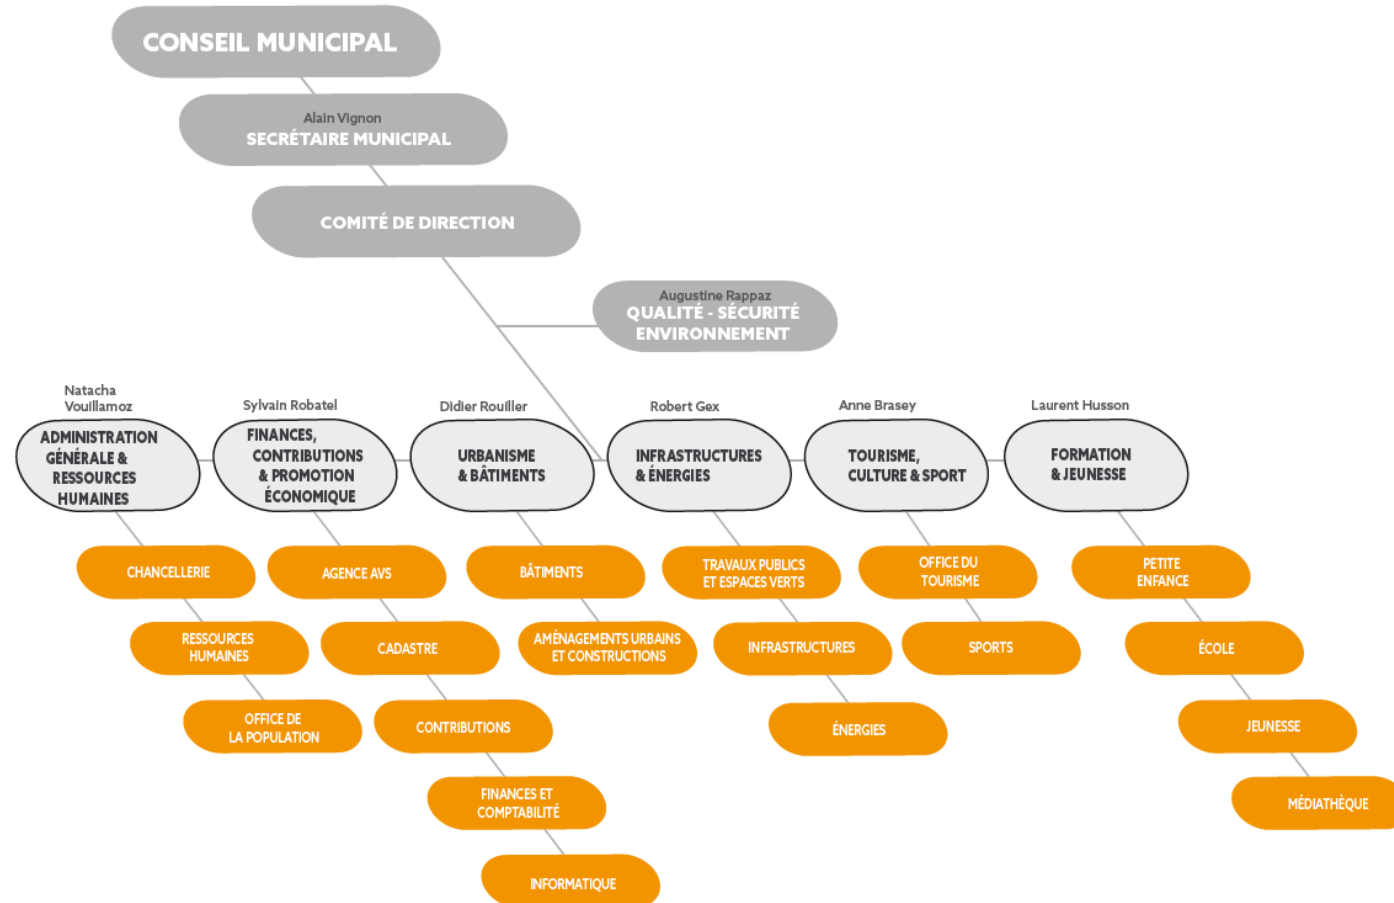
CONSEIL MUNICIPAL

Alain Vignon
SECRÉTAIRE MUNICIPAL

COMITÉ DE DIRECTION

Augustine Rappaz
QUALITÉ - SÉCURITÉ ENVIRONNEMENT

Natacha Vouillamoz
ADMINISTRATION GÉNÉRALE & RESSOURCES HUMAINES

CHANCELLERIE

RESSOURCES HUMAINES

OFFICE DE LA POPULATION

Sylvain Robatel
FINANCES, CONTRIBUTIONS & PROMOTION ÉCONOMIQUE

AGENCE AVS

CADASTRE

CONTRIBUTIONS

FINANCES ET COMPTABILITÉ

INFORMATIQUE

Didier Rouiller
URBANISME & BÂTIMENTS

BÂTIMENTS

AMÉNAGEMENTS URBAINS ET CONSTRUCTIONS

Robert Gex
INFRASTRUCTURES & ÉNERGIES

TRAVAUX PUBLICS ET ESPACES VERTS

INFRASTRUCTURES

ÉNERGIES

Anne Brasey
TOURISME, CULTURE & SPORT

OFFICE DU TOURISME

SPORTS

Laurent Husson
FORMATION & JEUNESSE

PETITE ENFANCE

ÉCOLE

JEUNESSE

MÉDIATHÈQUE